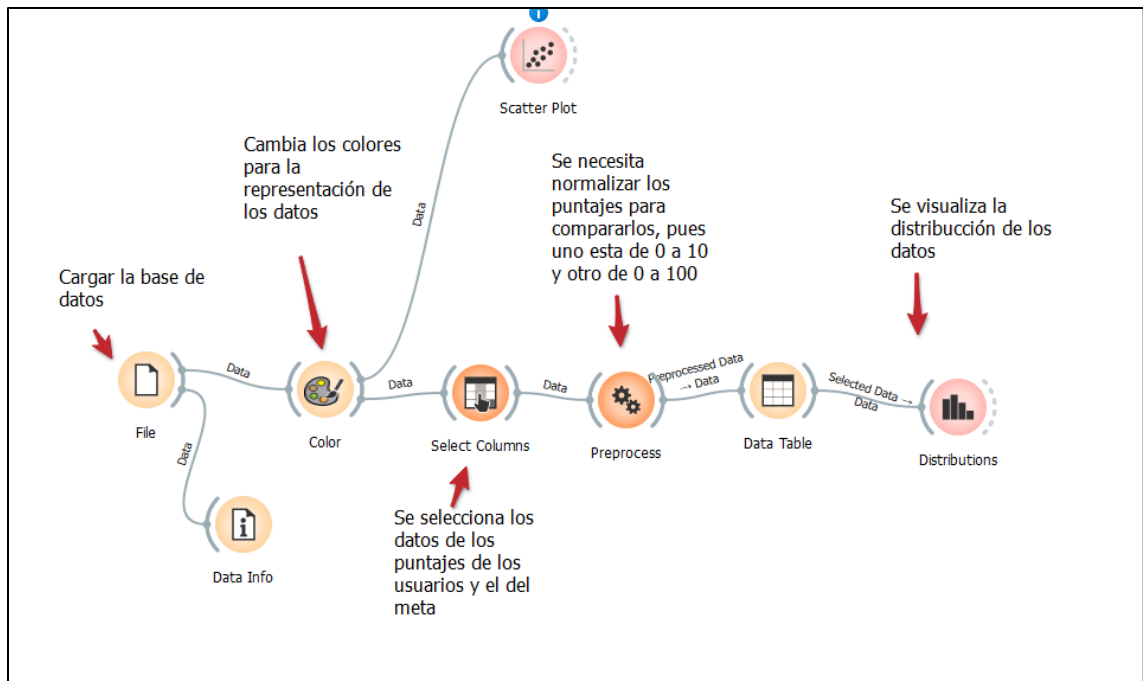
Scatter Plot

Cambia los colores para la representación de los datos

Data

Se necesita normalizar los puntajes para compararlos, pues uno esta de 0 a 10 y otro de 0 a 100

Se visualiza la distribucción de los datos

Cargar la base de datos

Data

Data

Data

Preprocessed Data → Data

Selected Data → Data

File

Color

Select Columns

Preprocess

Data Table

Distributions

Data

Data Info

Se selecciona los datos de los puntajes de los usuarios y el del meta